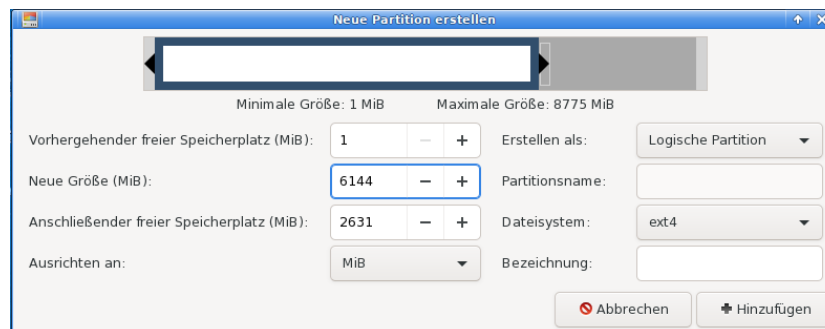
Neue Partition erstellen

Minimale Größe: 1 MiB Maximale Größe: 8775 MiB

Vorhergehender freier Speicherplatz (MiB): 1 − +
Neue Größe (MiB): 6144 − +
Anschließender freier Speicherplatz (MiB): 2631 − +
Ausrichten an: MiB

Erstellen als: Logische Partition
Partitionsname:
Dateisystem: ext4
Bezeichnung:

Abbrechen Hinzufügen